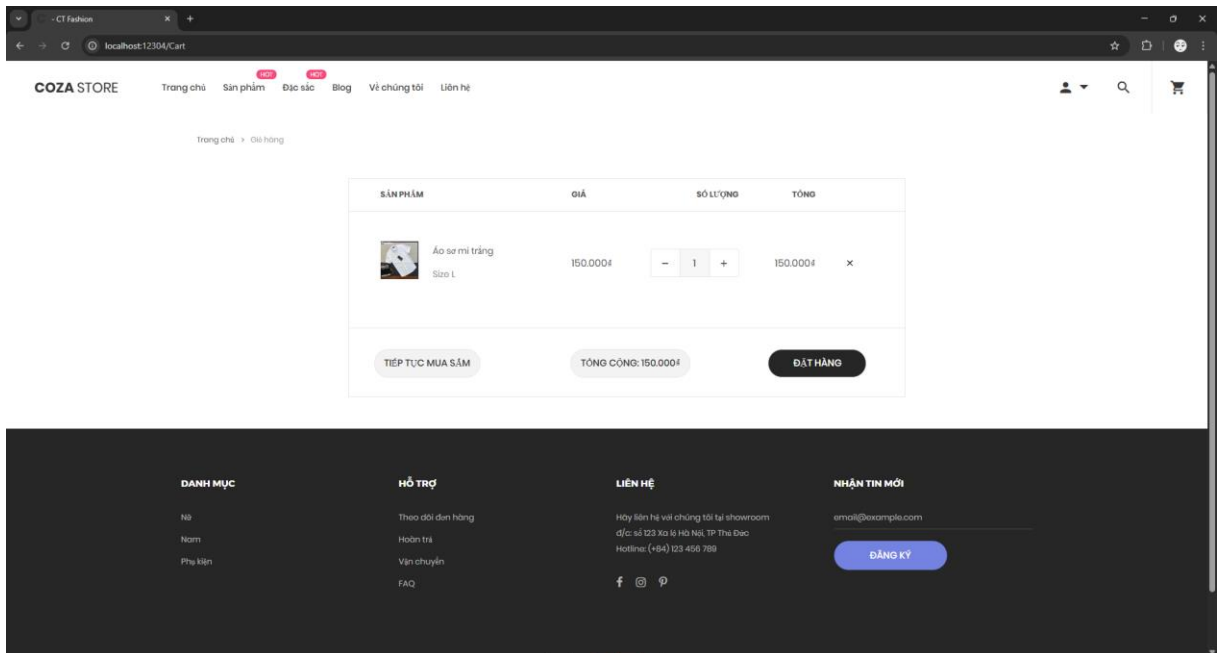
- CT Fashion

localhost:12304/Cart

COZA STORE

Trang chủ   Sản phẩm HOT   Đặc sắc HOT   Blog   Về chúng tôi   Liên hệ

Trang chủ > Giỏ hàng

| SẢN PHẨM | GIÁ | SỐ LƯỢNG | TỔNG | |
|---|---|---|---|---|
| Áo sơ mi trắng Size L | 150.000₫ | − 1 + | 150.000₫ | × |

TIẾP TỤC MUA SẮM

TỔNG CỘNG: 150.000₫

ĐẶT HÀNG

DANH MỤC

Nữ

Nam

Phụ kiện

HỖ TRỢ

Theo dõi đơn hàng

Hoàn trả

Vận chuyển

FAQ

LIÊN HỆ

Hãy liên hệ với chúng tôi tại showroom đ/c: số 123 Xa lộ Hà Nội, TP Thủ Đức Hotline: (+84) 123 456 789

NHẬN TIN MỚI

email@example.com

ĐĂNG KÝ